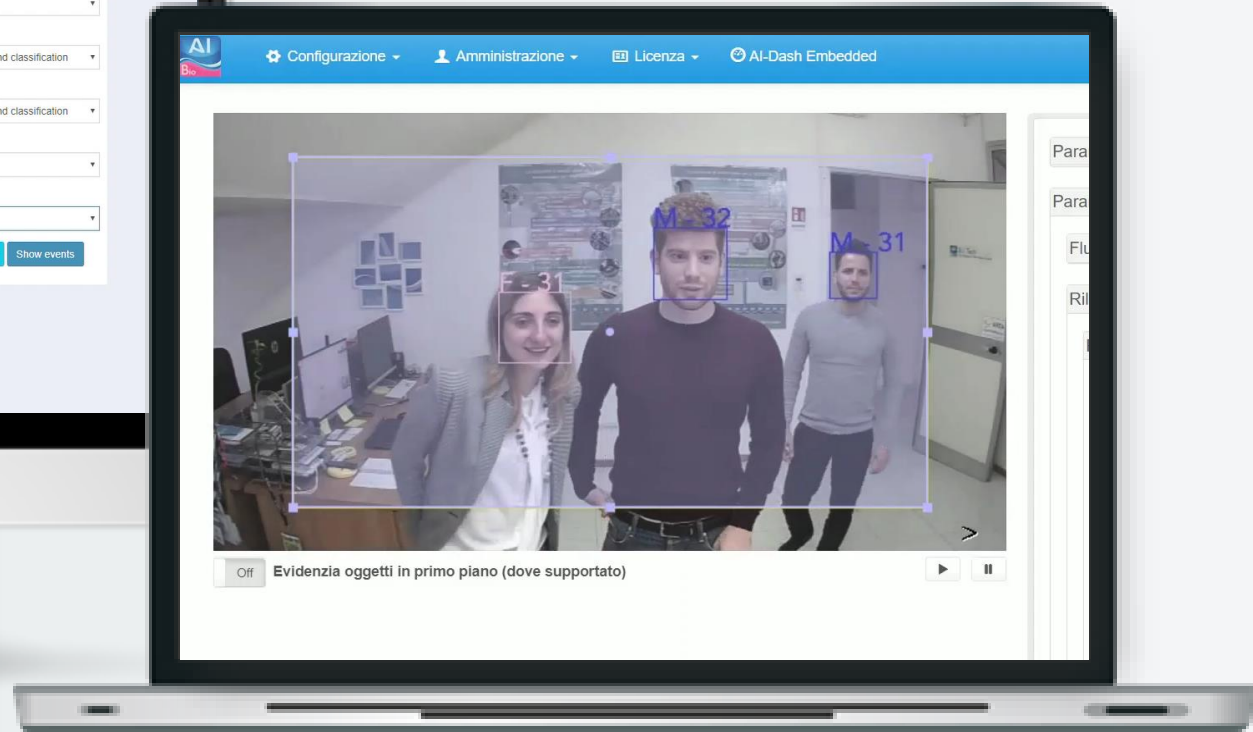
nd classification

nd classification

Show events

AI Bio

Configurazione

Amministrazione

Licenza

AI-Dash Embedded

M - 32

M - 31

F - 31

Para

Para

Flu

Ril

Off

Evidenzia oggetti in primo piano (dove supportato)